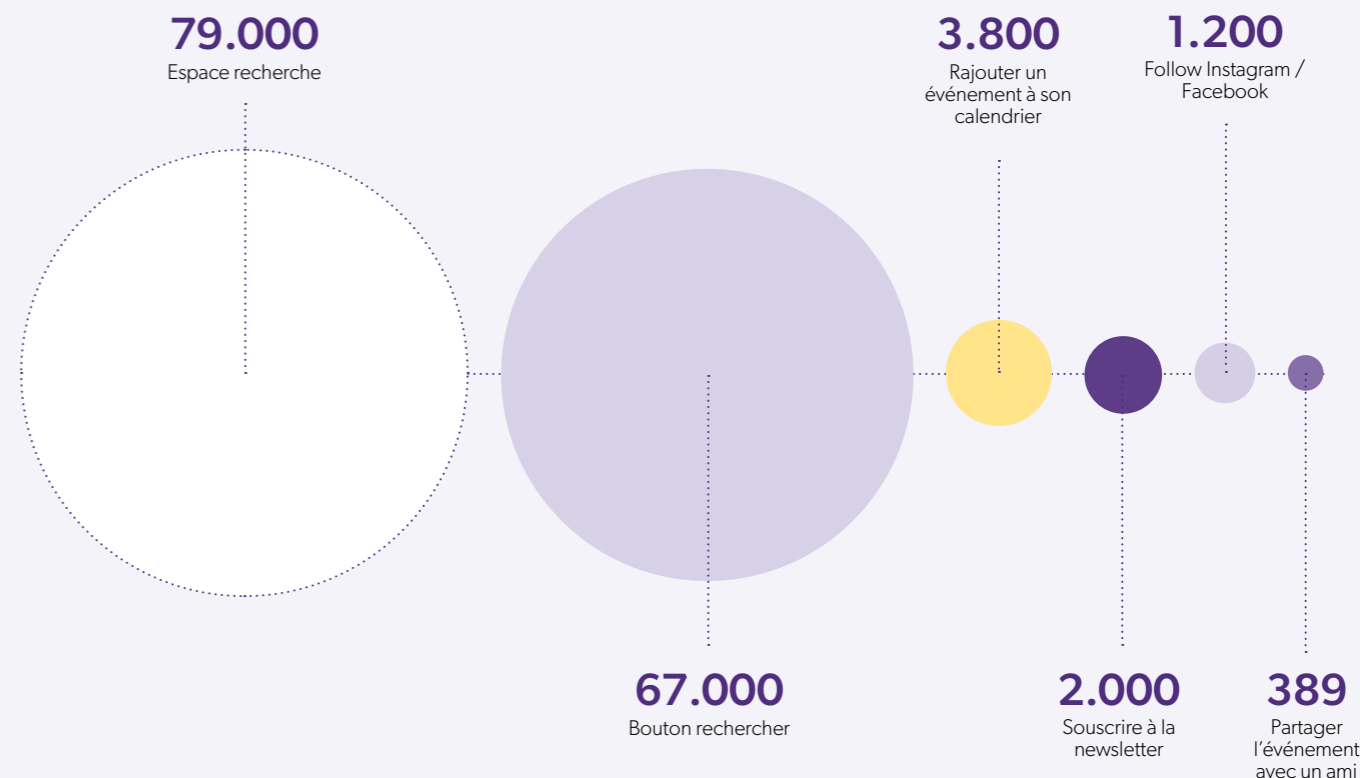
79.000
Espace recherche

3.800
Rajouter un événement à son calendrier

1.200
Follow Instagram / Facebook

67.000
Bouton rechercher

2.000
Souscrire à la newsletter

389
Partager l'événement avec un ami